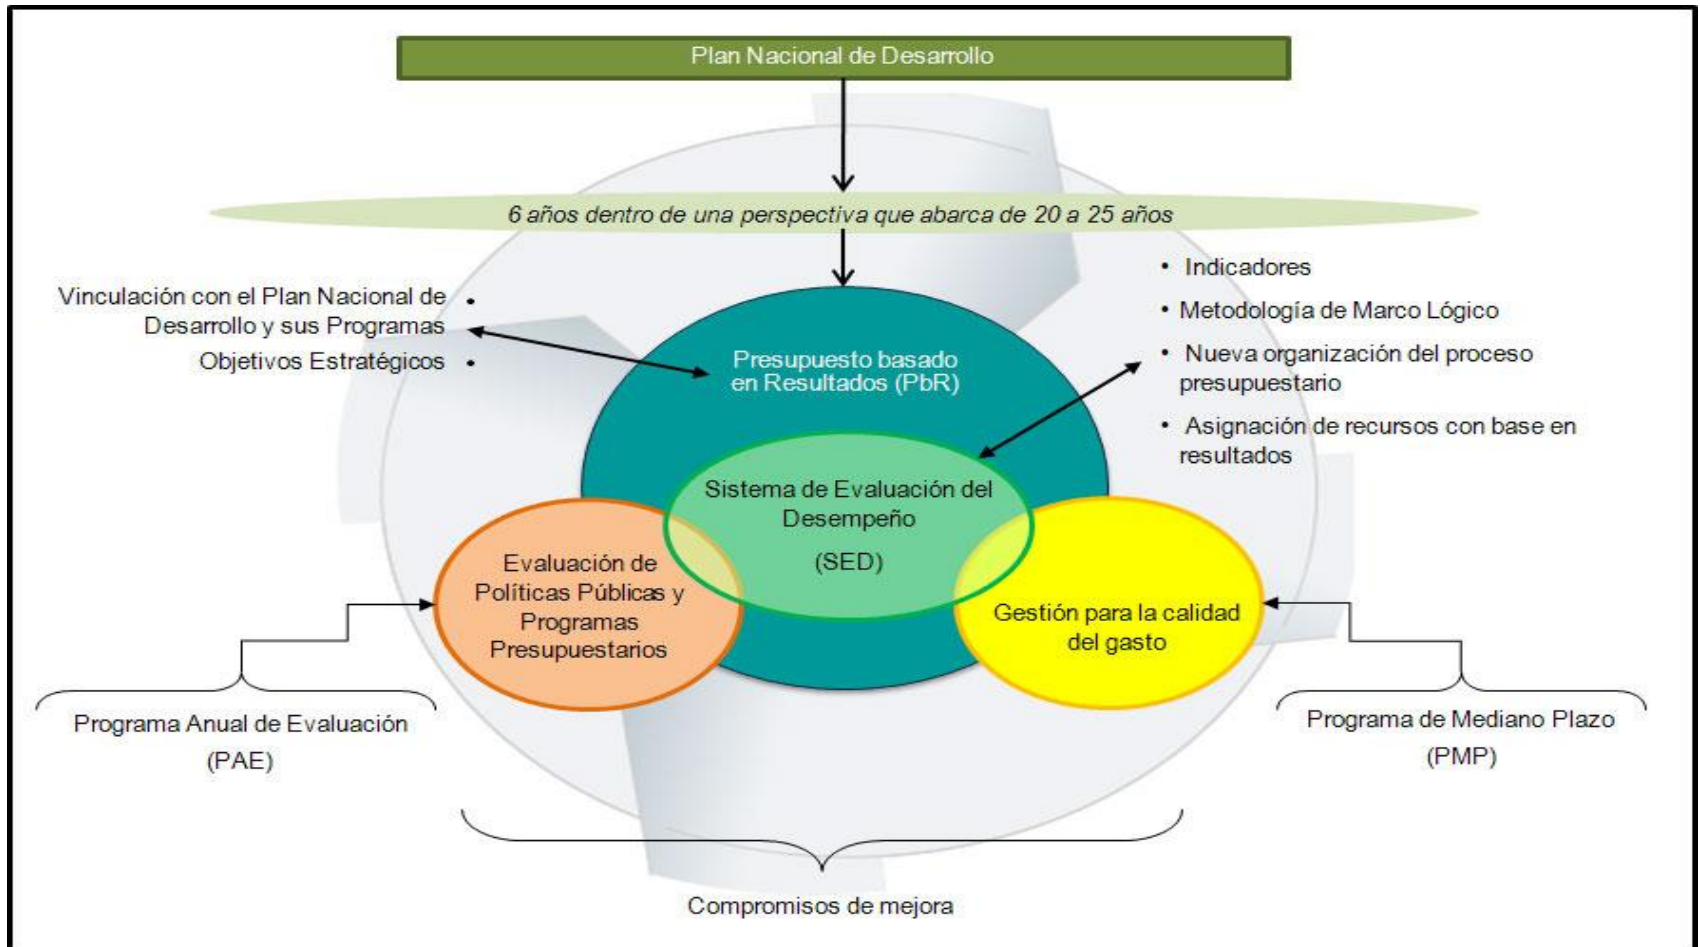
Plan Nacional de Desarrollo

6 años dentro de una perspectiva que abarca de 20 a 25 años

Vinculación con el Plan Nacional de Desarrollo y sus Programas •

Objetivos Estratégicos •

• Indicadores

• Metodología de Marco Lógico

• Nueva organización del proceso presupuestario

• Asignación de recursos con base en resultados

Presupuesto basado en Resultados (PbR)

Sistema de Evaluación del Desempeño

(SED)

Evaluación de Políticas Públicas y Programas Presupuestarios

Gestión para la calidad del gasto

Programa Anual de Evaluación (PAE)

Programa de Mediano Plazo (PMP)

Compromisos de mejora